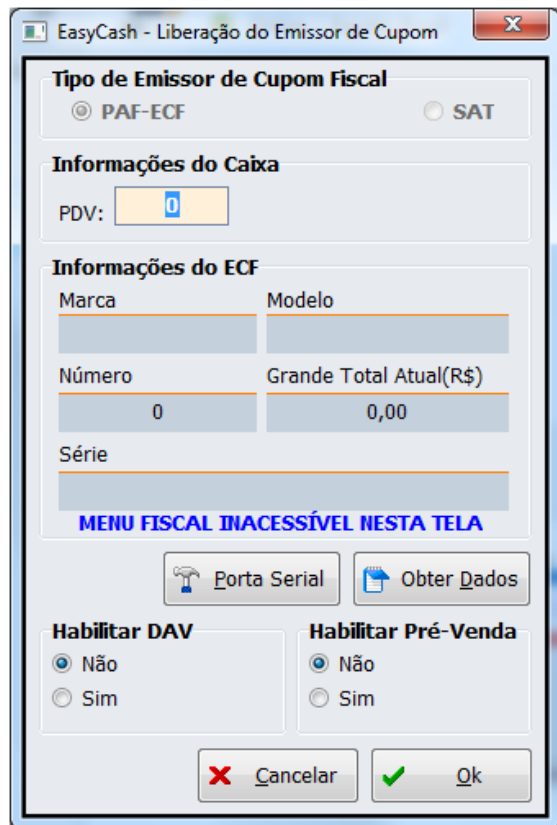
EasyCash - Liberação do Emissor de Cupom

Tipo de Emissor de Cupom Fiscal
PAF-ECF
SAT

Informações do Caixa
PDV: 0

Informações do ECF
Marca
Modelo
Número
0
Grande Total Atual(R$)
0,00
Série

MENU FISCAL INACESSÍVEL NESTA TELA

Porta Serial
Obter Dados

Habilitar DAV
Não
Sim

Habilitar Pré-Venda
Não
Sim

Cancelar
Ok